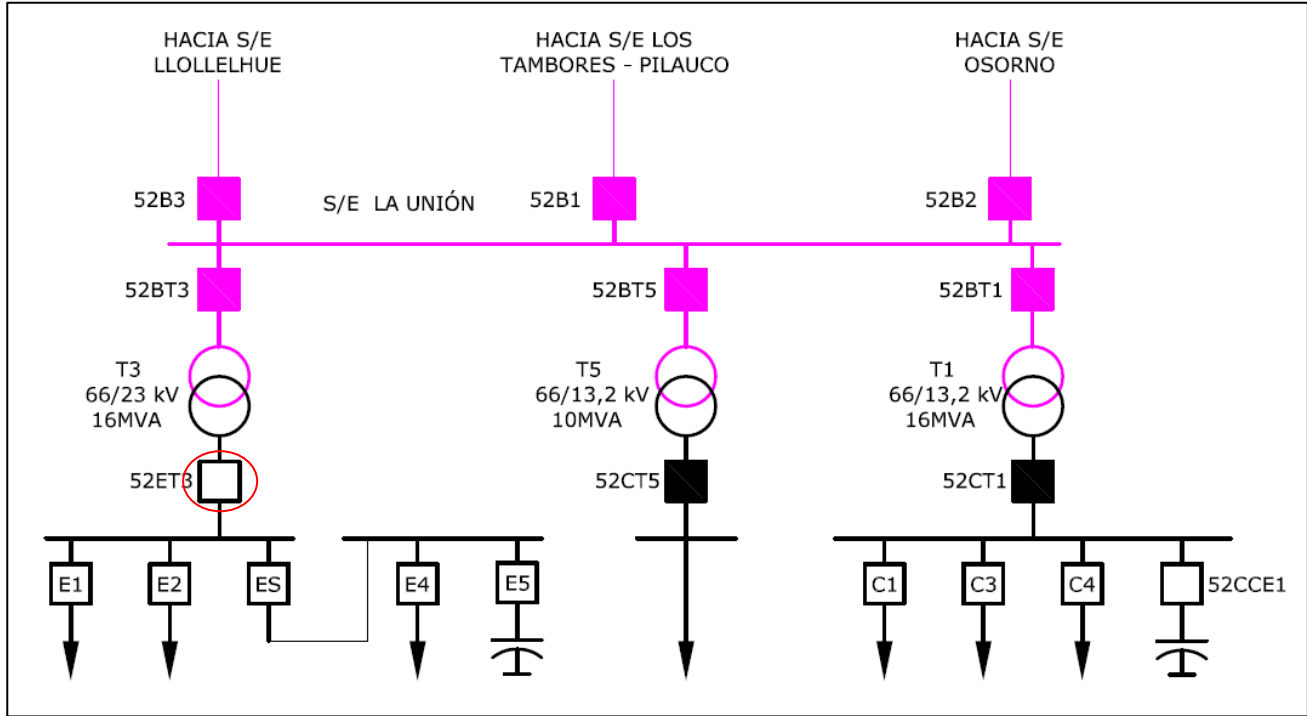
HACIA S/E LLOLLELHUE

HACIA S/E LOS TAMBORES - PILAUCO

HACIA S/E OSORNO

52B3

S/E LA UNIÓN

52B1

52B2

52BT3

52BT5

52BT1

T3
66/23 kV
16MVA

T5
66/13,2 kV
10MVA

T1
66/13,2 kV
16MVA

52ET3

52CT5

52CT1

E1

E2

ES

E4

E5

C1

C3

C4

52CCE1